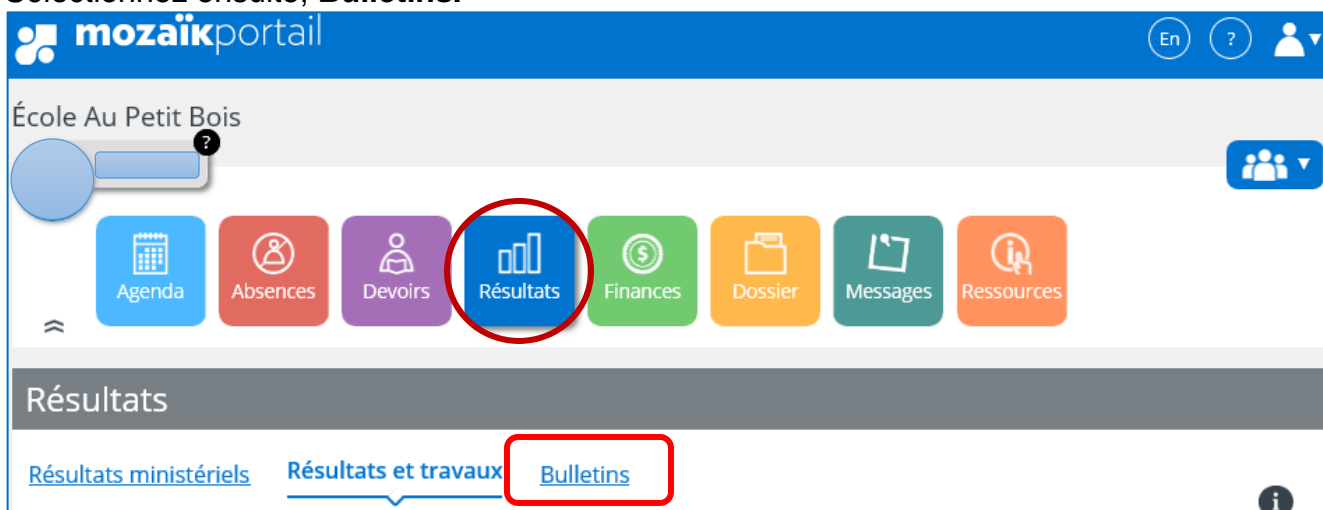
Sélectionnez ensuite, **Bulletins**.

mozaïkportail

En ?

École Au Petit Bois

?

Agenda Absences Devoirs Résultats Finances Dossier Messages Ressources

Résultats

Résultats ministériels Résultats et travaux Bulletins